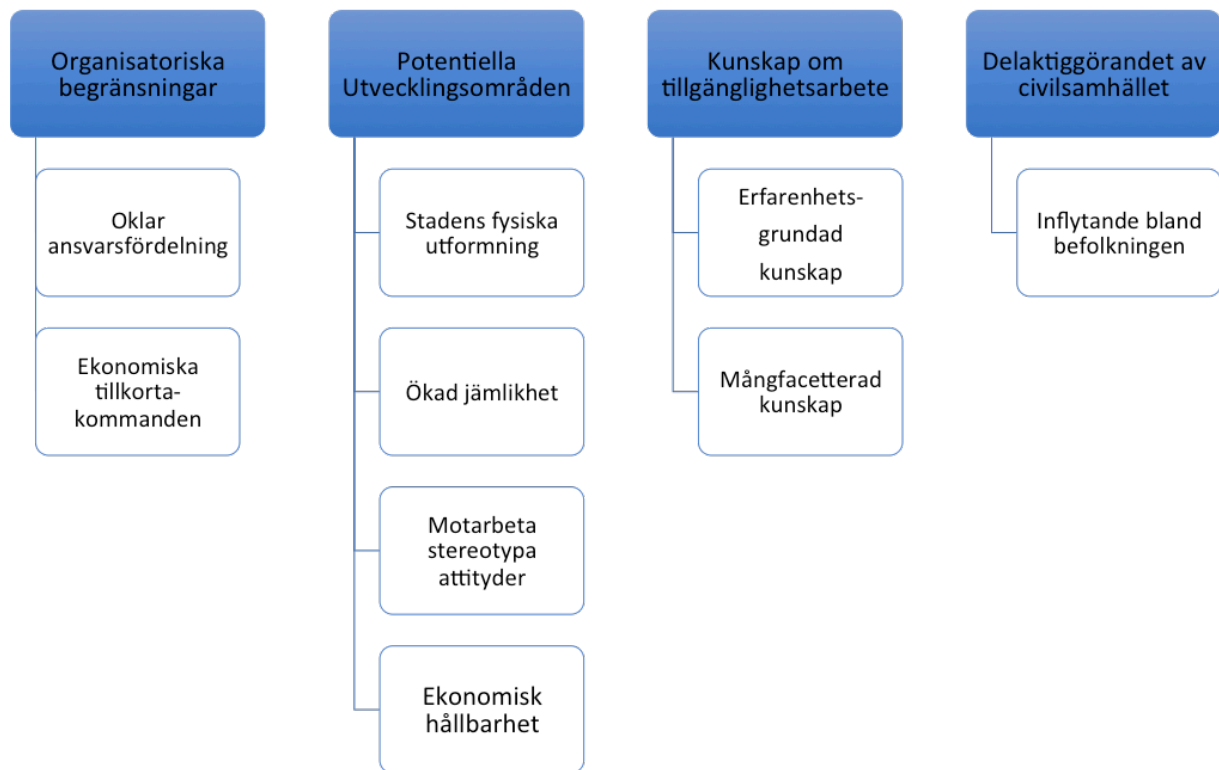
Organisatoriska begränsningar

Oklar ansvarsfördelning

Ekonomiska tillkorta-kommanden

Potentiella Utvecklingsområden

Stadens fysiska utformning

Ökad jämlikhet

Motarbeta stereotypa attityder

Ekonomisk hållbarhet

Kunskap om tillgänglighetsarbete

Erfarenhets-grundad kunskap

Mångfacetterad kunskap

Delaktiggörandet av civilsamhället

Inflytande bland befolkningen